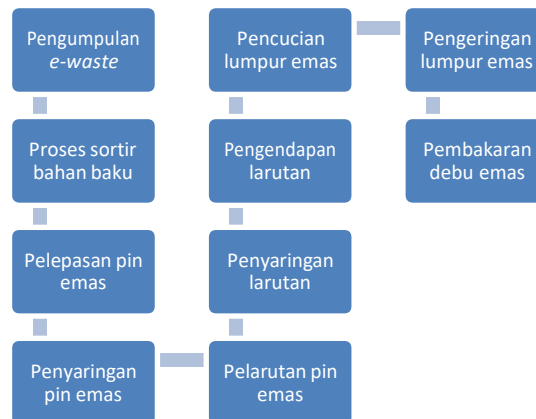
Pengumpulan *e-waste*

Proses sortir bahan baku

Pelepasan pin emas

Penyaringan pin emas

Pelarutan pin emas

Penyaringan larutan

Pengendapan larutan

Pencucian lumpur emas

Pengeringan lumpur emas

Pembakaran debu emas